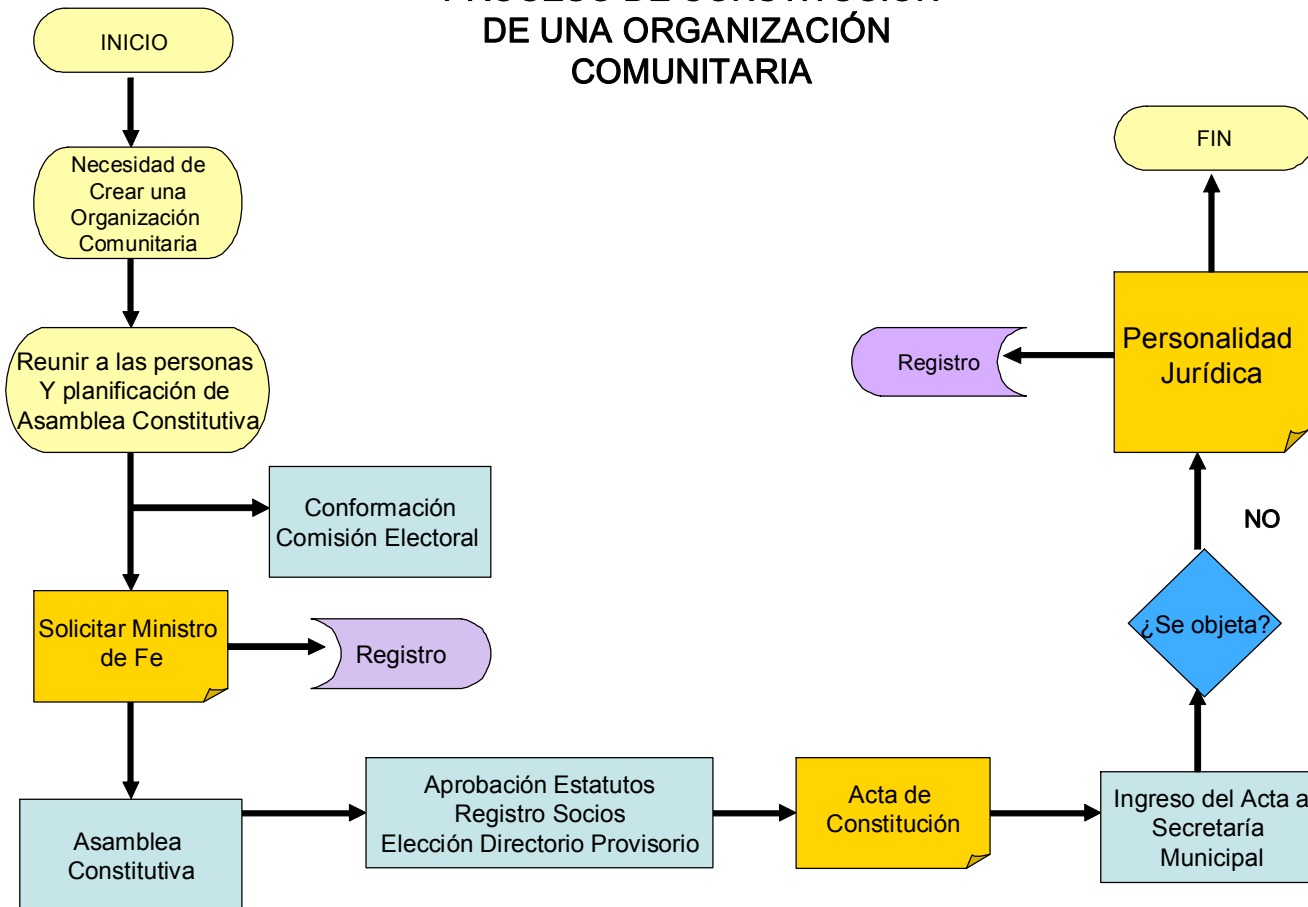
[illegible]
DE UNA ORGANIZACIÓN
COMUNITARIA

INICIO

Necesidad de Crear una Organización Comunitaria

Reunir a las personas Y planificación de Asamblea Constitutiva

Conformación Comisión Electoral

Solicitar Ministro de Fe

Registro

Asamblea Constitutiva

Aprobación Estatutos
Registro Socios
Elección Directorio Provisorio

Acta de Constitución

Ingreso del Acta a Secretaría Municipal

¿Se objeta?

NO

Personalidad Jurídica

Registro

FIN